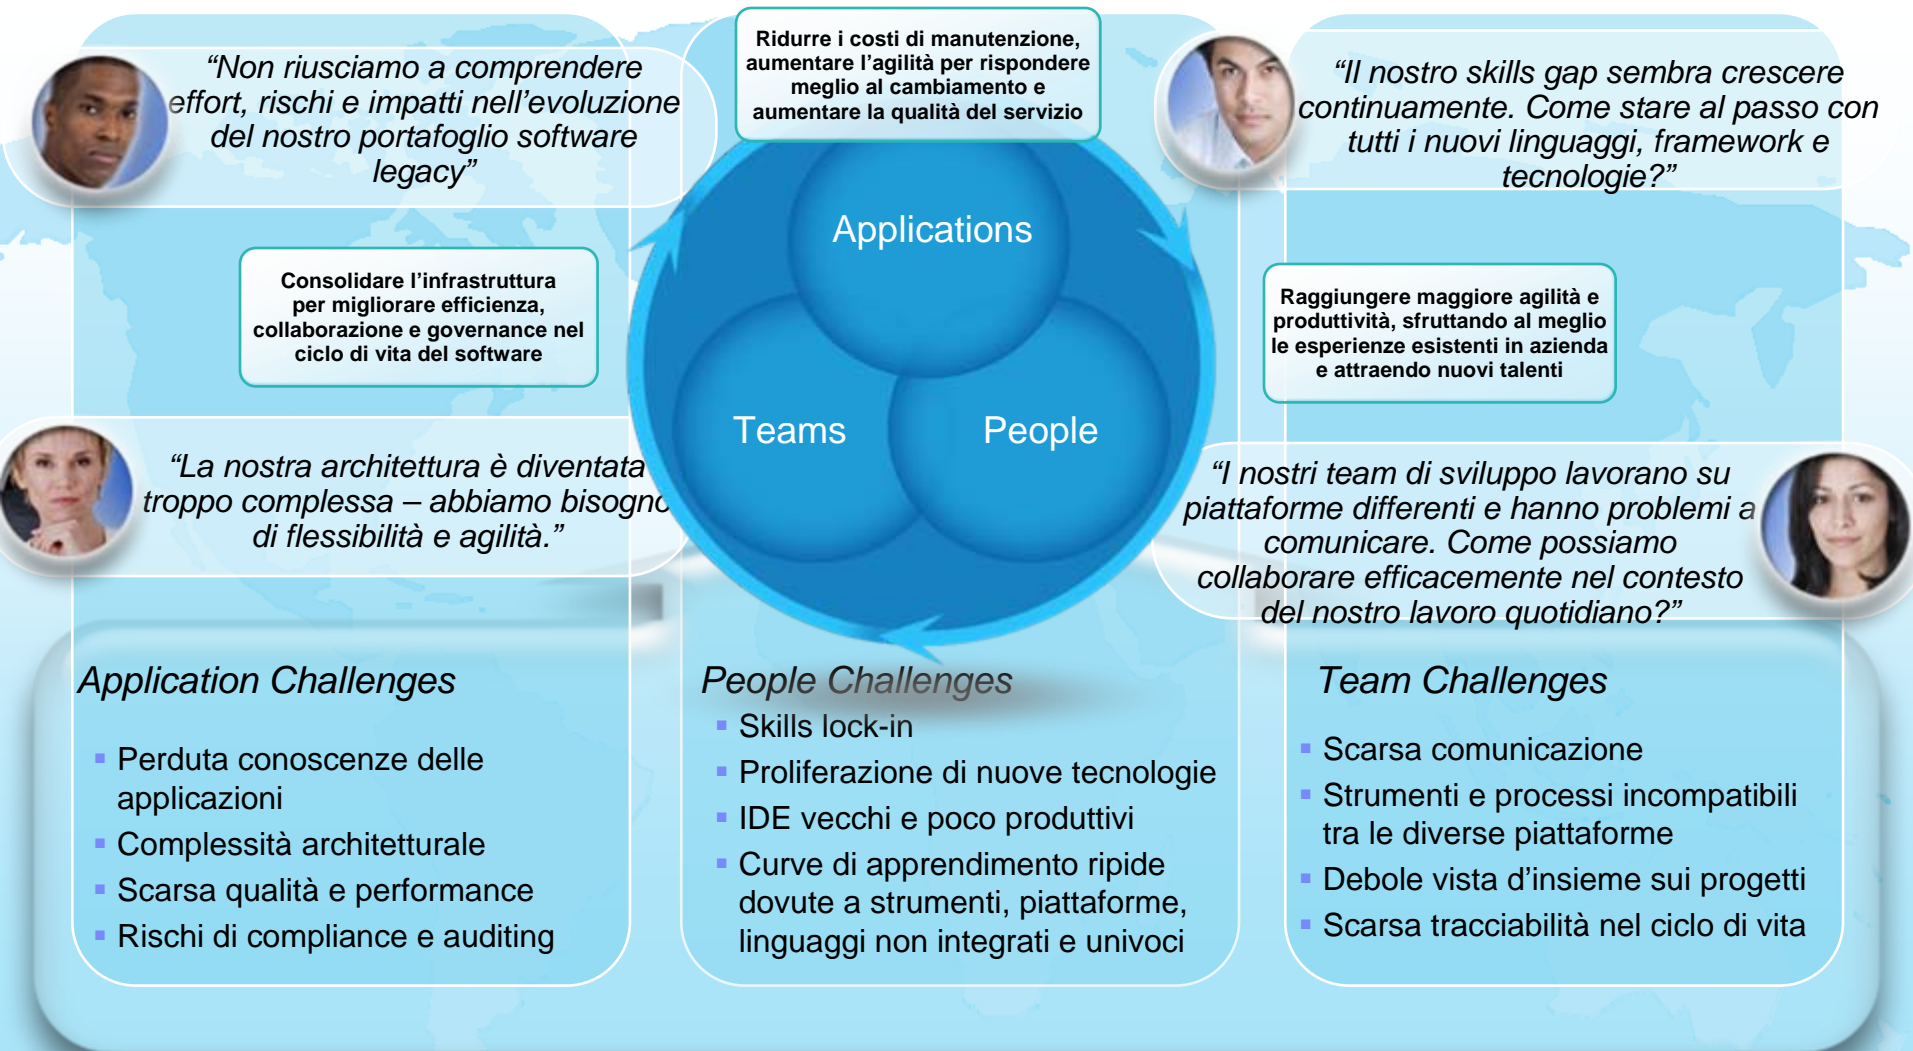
"Non riusciamo a comprendere effort, rischi e impatti nell'evoluzione del nostro portafoglio software legacy"

Ridurre i costi di manutenzione, aumentare l'agilità per rispondere meglio al cambiamento e aumentare la qualità del servizio

"Il nostro skills gap sembra crescere continuamente. Come stare al passo con tutti i nuovi linguaggi, framework e tecnologie?"

Consolidare l'infrastruttura per migliorare efficienza, collaborazione e governance nel ciclo di vita del software

Applications

Teams

People

Raggiungere maggiore agilità e produttività, sfruttando al meglio le esperienze esistenti in azienda e attraendo nuovi talenti

"La nostra architettura è diventata troppo complessa – abbiamo bisogno di flessibilità e agilità."

"I nostri team di sviluppo lavorano su piattaforme differenti e hanno problemi a comunicare. Come possiamo collaborare efficacemente nel contesto del nostro lavoro quotidiano?"

Application Challenges
- Perduta conoscenze delle applicazioni
- Complessità architetturale
- Scarsa qualità e performance
- Rischi di compliance e auditing

People Challenges
- Skills lock-in
- Proliferazione di nuove tecnologie
- IDE vecchi e poco produttivi
- Curve di apprendimento ripide dovute a strumenti, piattaforme, linguaggi non integrati e univoci

Team Challenges
- Scarsa comunicazione
- Strumenti e processi incompatibili tra le diverse piattaforme
- Debole vista d'insieme sui progetti
- Scarsa tracciabilità nel ciclo di vita